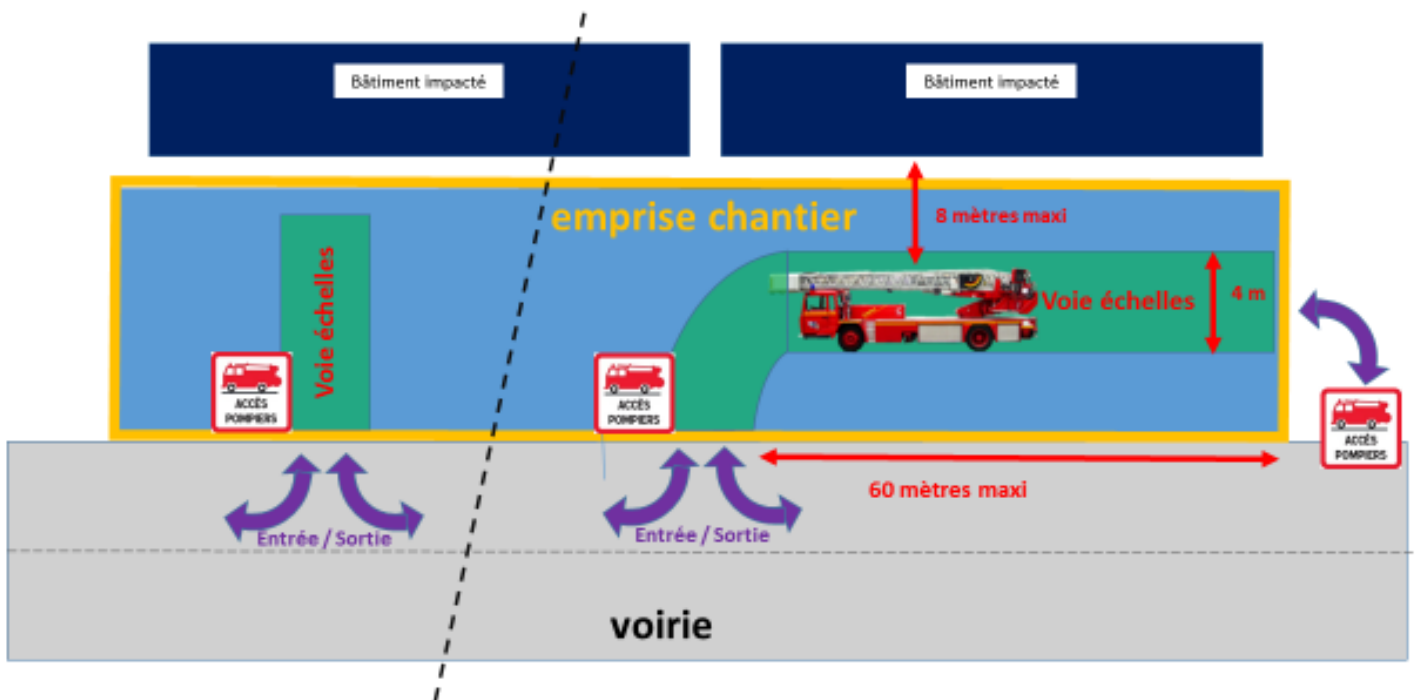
Bâtiment impacté

Bâtiment impacté

emprise chantier

8 mètres maxi

Voie échelles

Voie échelles

4 m

ACCÈS POMPIERS

ACCÈS POMPIERS

ACCÈS POMPIERS

60 mètres maxi

Entrée / Sortie

Entrée / Sortie

voirie